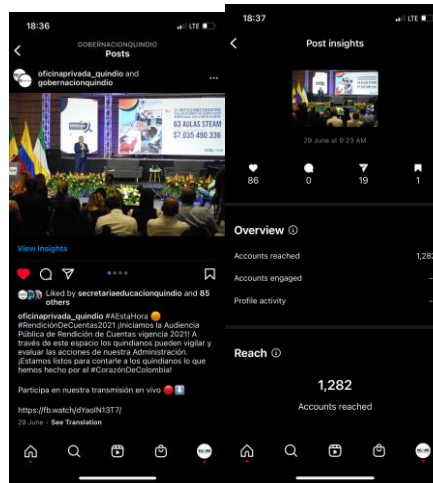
18:36
LTE

GOBERNACIONQUINDIO
Posts

oficinaprivada_quindio and gobernacionquindio

63 AULAS STEAM
$7.035.490.336

View Insights

Liked by secretariaeducacionquindio and 85 others

oficinaprivada_quindio #AEstaHora #RendiciónDeCuentas2021 ¡Iniciamos la Audiencia Pública de Rendición de Cuentas vigencia 2021! A través de este espacio los quindianos pueden vigilar y evaluar las acciones de nuestra Administración. ¡Estamos listos para contarle a los quindianos lo que hemos hecho por el #CorazónDeColombia!

Participa en nuestra transmisión en vivo

https://fb.watch/dYaolN13T7/

29 June · See Translation

18:37
LTE

Post insights

29 June at 9:23 AM

86
0
19
1

Overview

Accounts reached 1,282
Accounts engaged
Profile activity

Reach

1,282
Accounts reached